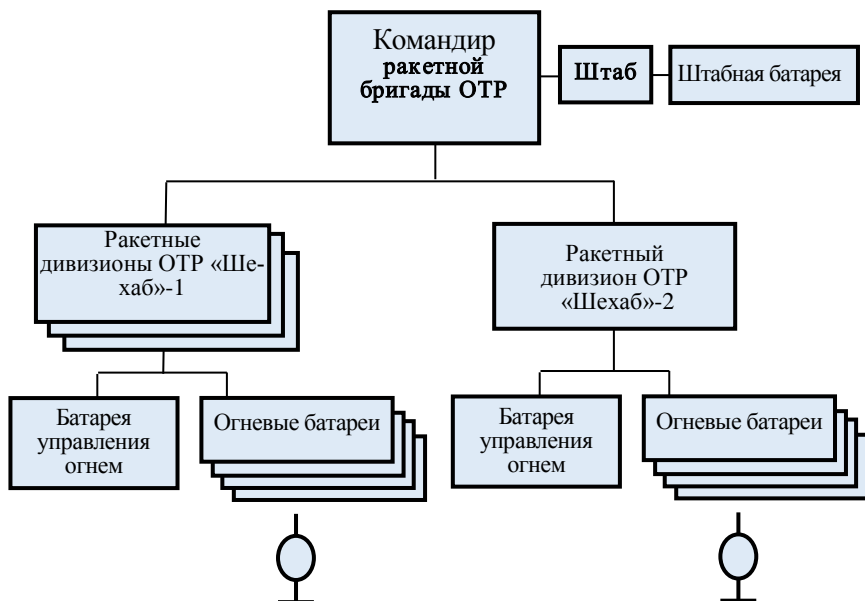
Командир ракетной бригады ОТР

Штаб

Штабная батарея

Ракетные дивизионы ОТР «Шехаб»-1

Ракетный дивизион ОТР «Шехаб»-2

Батарея управления огнем

Огневые батареи

Батарея управления огнем

Огневые батареи